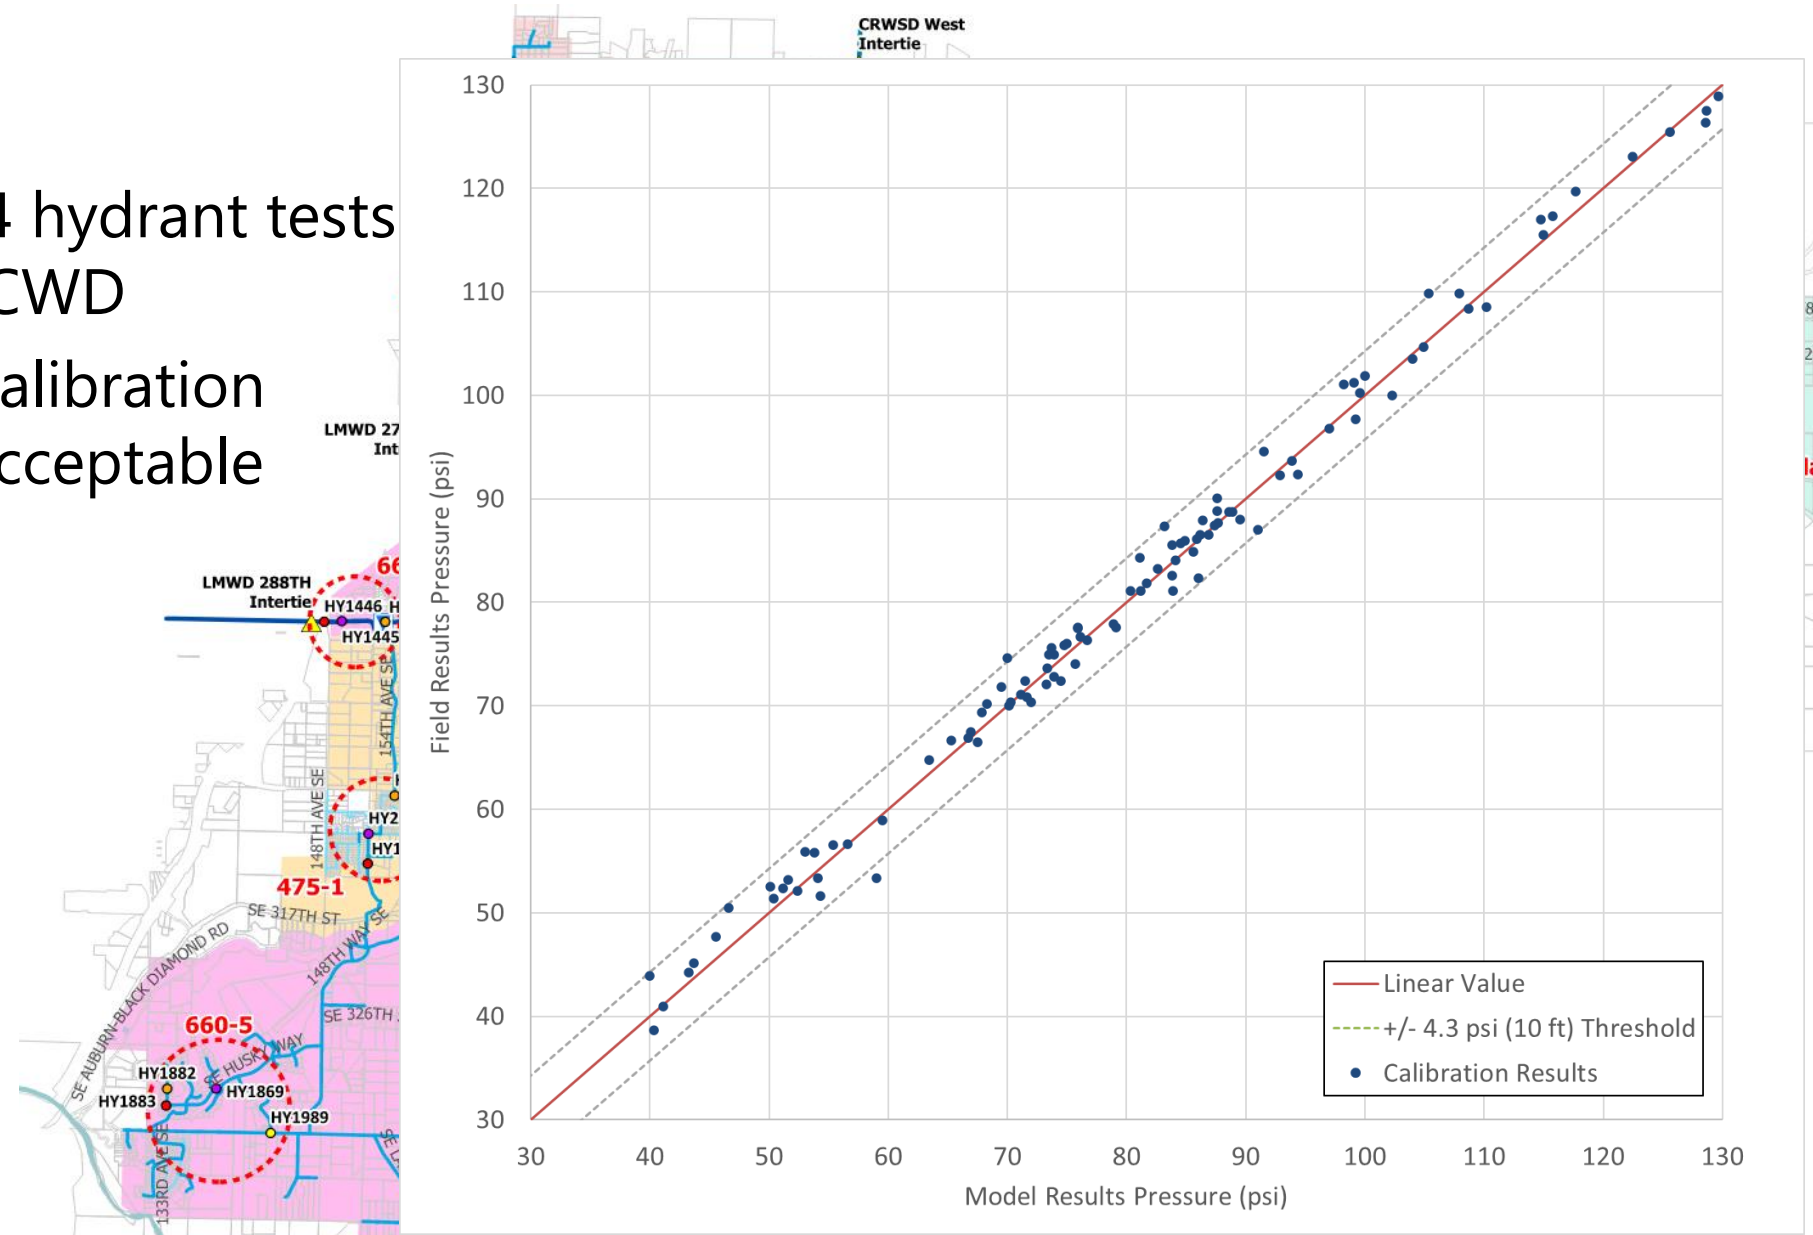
4 hydrant tests
CWD
alibration
cceptable

CRWSD West Intertie

LMWD 27
Int

LMWD 288TH Intertie
66
HY1446 H
HY1445
154TH AVE SE
148TH AVE SE
HY2
HY1
475-1
SE 317TH ST
148TH WAY SE
SE AUBURN-BLACK DIAMOND RD
SE 326TH
660-5
SE HUSKY WAY
HY1882
HY1883
HY1869
HY1989
133RD AVE SE

130
120
110
100
90
80
70
60
50
40
30
Field Results Pressure (psi)
30 40 50 60 70 80 90 100 110 120 130
Model Results Pressure (psi)

Linear Value
+/- 4.3 psi (10 ft) Threshold
Calibration Results